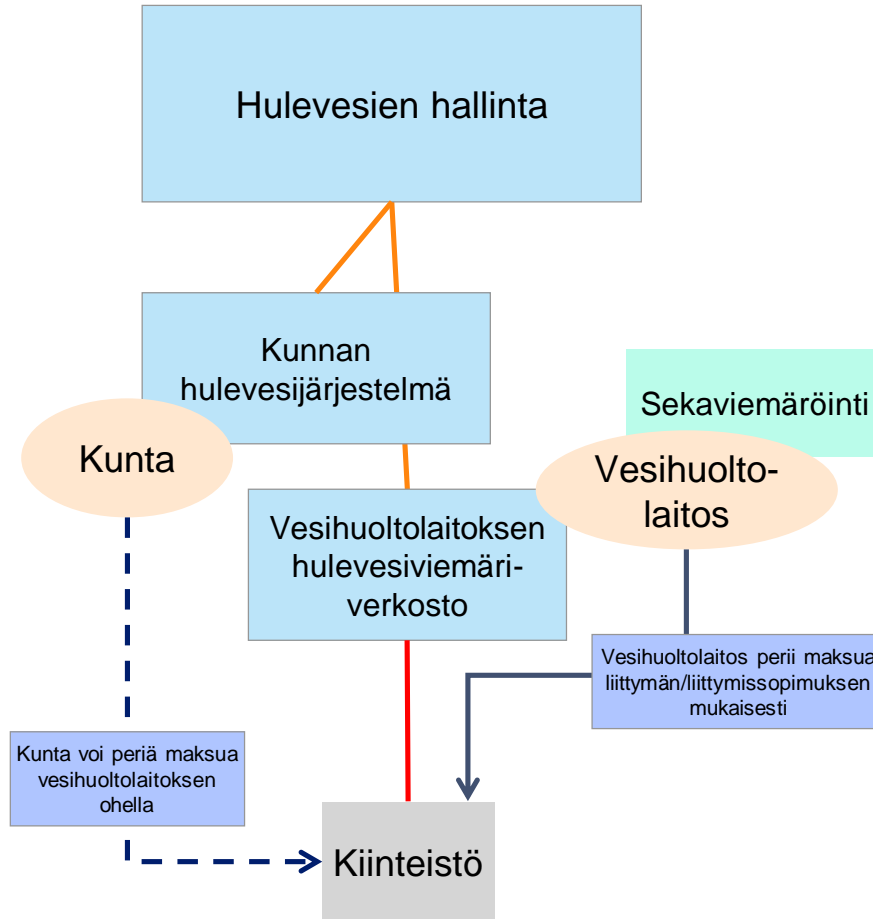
Hulevesien hallinta

Kunnan hulevesijärjestelmä

Sekaviemäröinti

Kunta

Vesihuolto-laitos

Vesihuoltolaitoksen hulevesiviemäri-verkosto

Vesihuoltolaitos perii maksua liittymän/liittymissopimuksen mukaisesti

Kunta voi periä maksua vesihuoltolaitoksen ohella

Kiinteistö